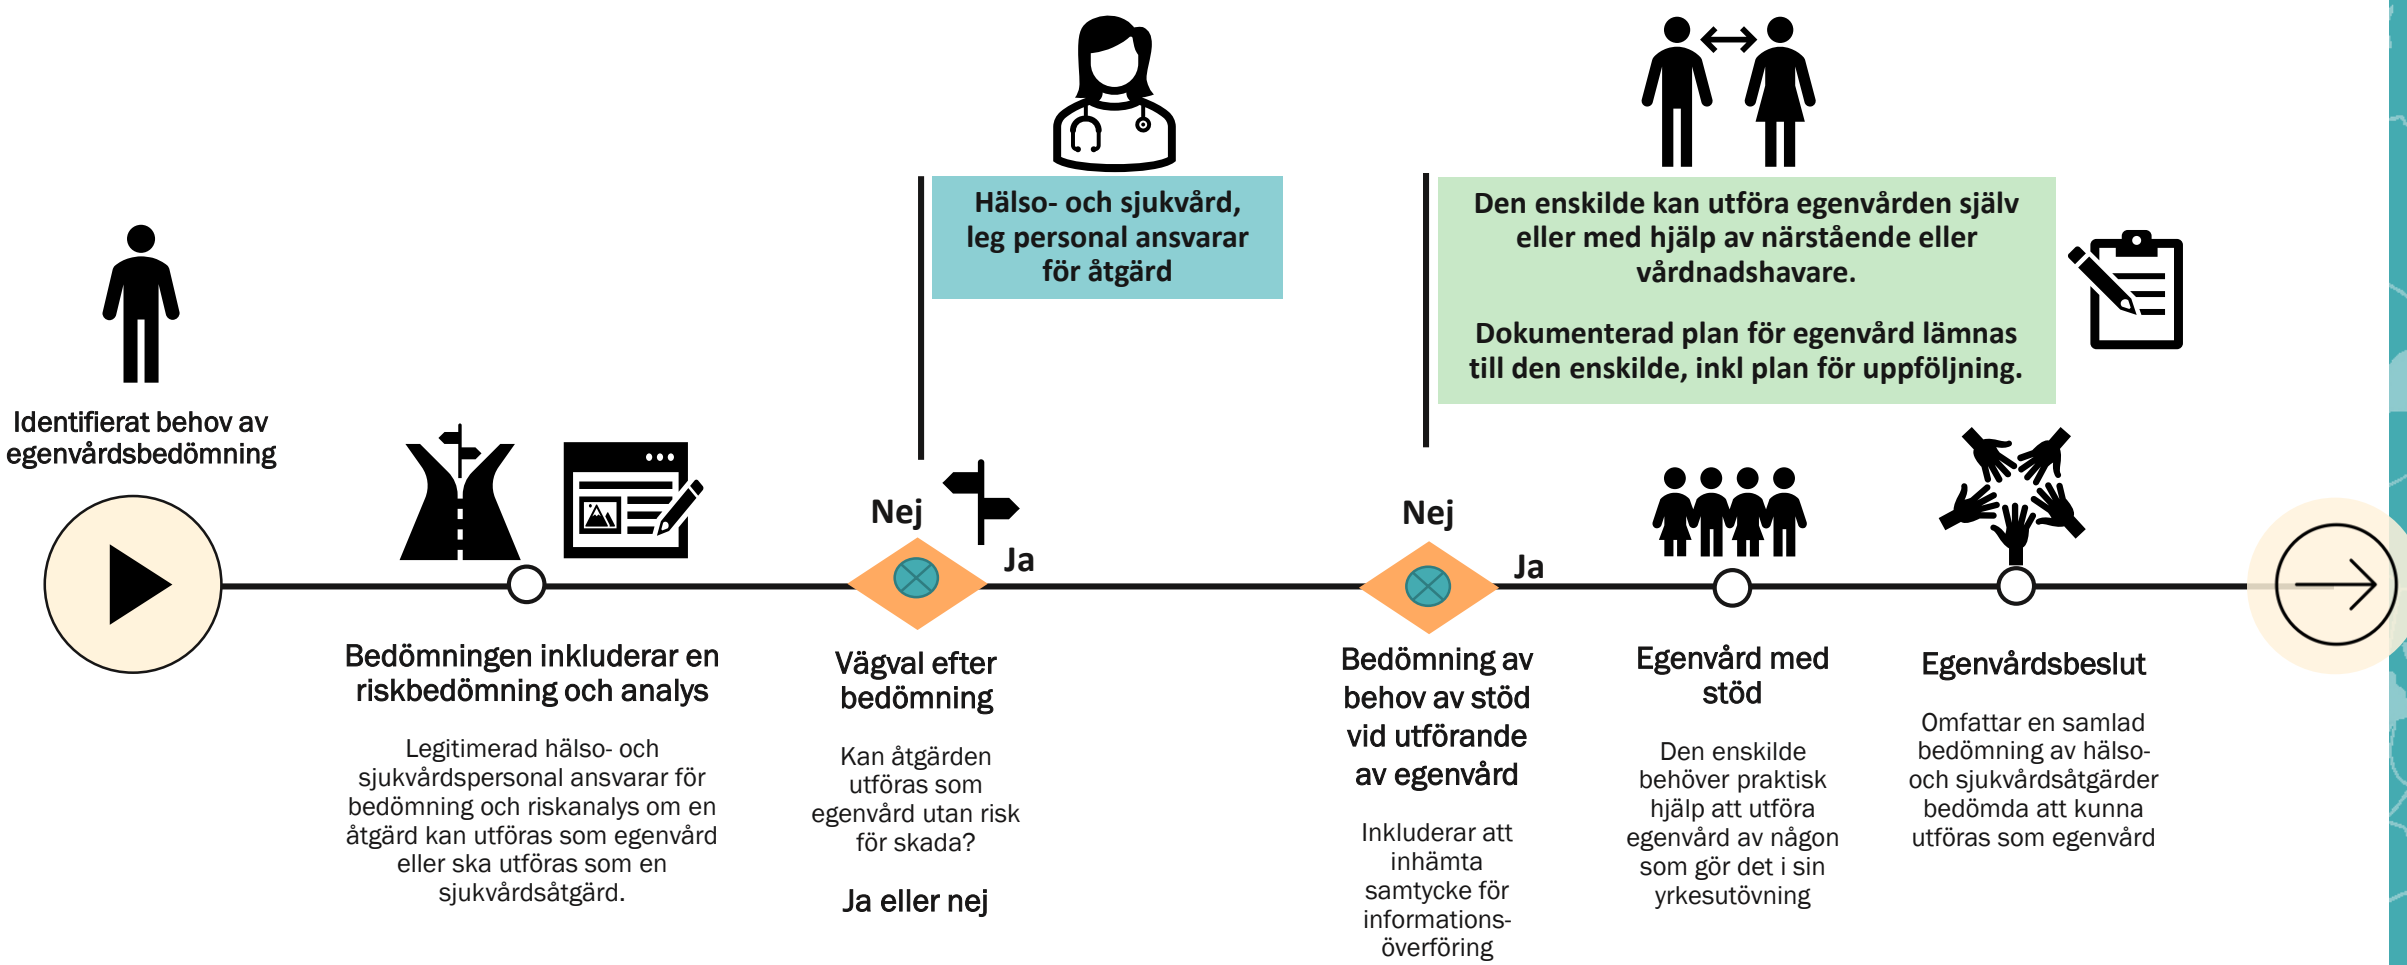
Hälso- och sjukvård, leg personal ansvarar för åtgärd

Den enskilde kan utföra egenvården själv eller med hjälp av närstående eller vårdnadshavare.

Dokumenterad plan för egenvård lämnas till den enskilde, inkl plan för uppföljning.

Identifierat behov av egenvårdsbedömning

Nej

Ja

Nej

Ja

Bedömningen inkluderar en riskbedömning och analys

Legitimerad hälso- och sjukvårdspersonal ansvarar för bedömning och riskanalys om en åtgärd kan utföras som egenvård eller ska utföras som en sjukvårdsåtgärd.

Vägval efter bedömning

Kan åtgärden utföras som egenvård utan risk för skada?

Ja eller nej

Bedömning av behov av stöd vid utförande av egenvård

Inkluderar att inhämta samtycke för informationsöverföring

Egenvård med stöd

Den enskilde behöver praktisk hjälp att utföra egenvård av någon som gör det i sin yrkesutövning

Egenvårdsbeslut

Omfattar en samlad bedömning av hälso- och sjukvårdsåtgärder bedömda att kunna utföras som egenvård